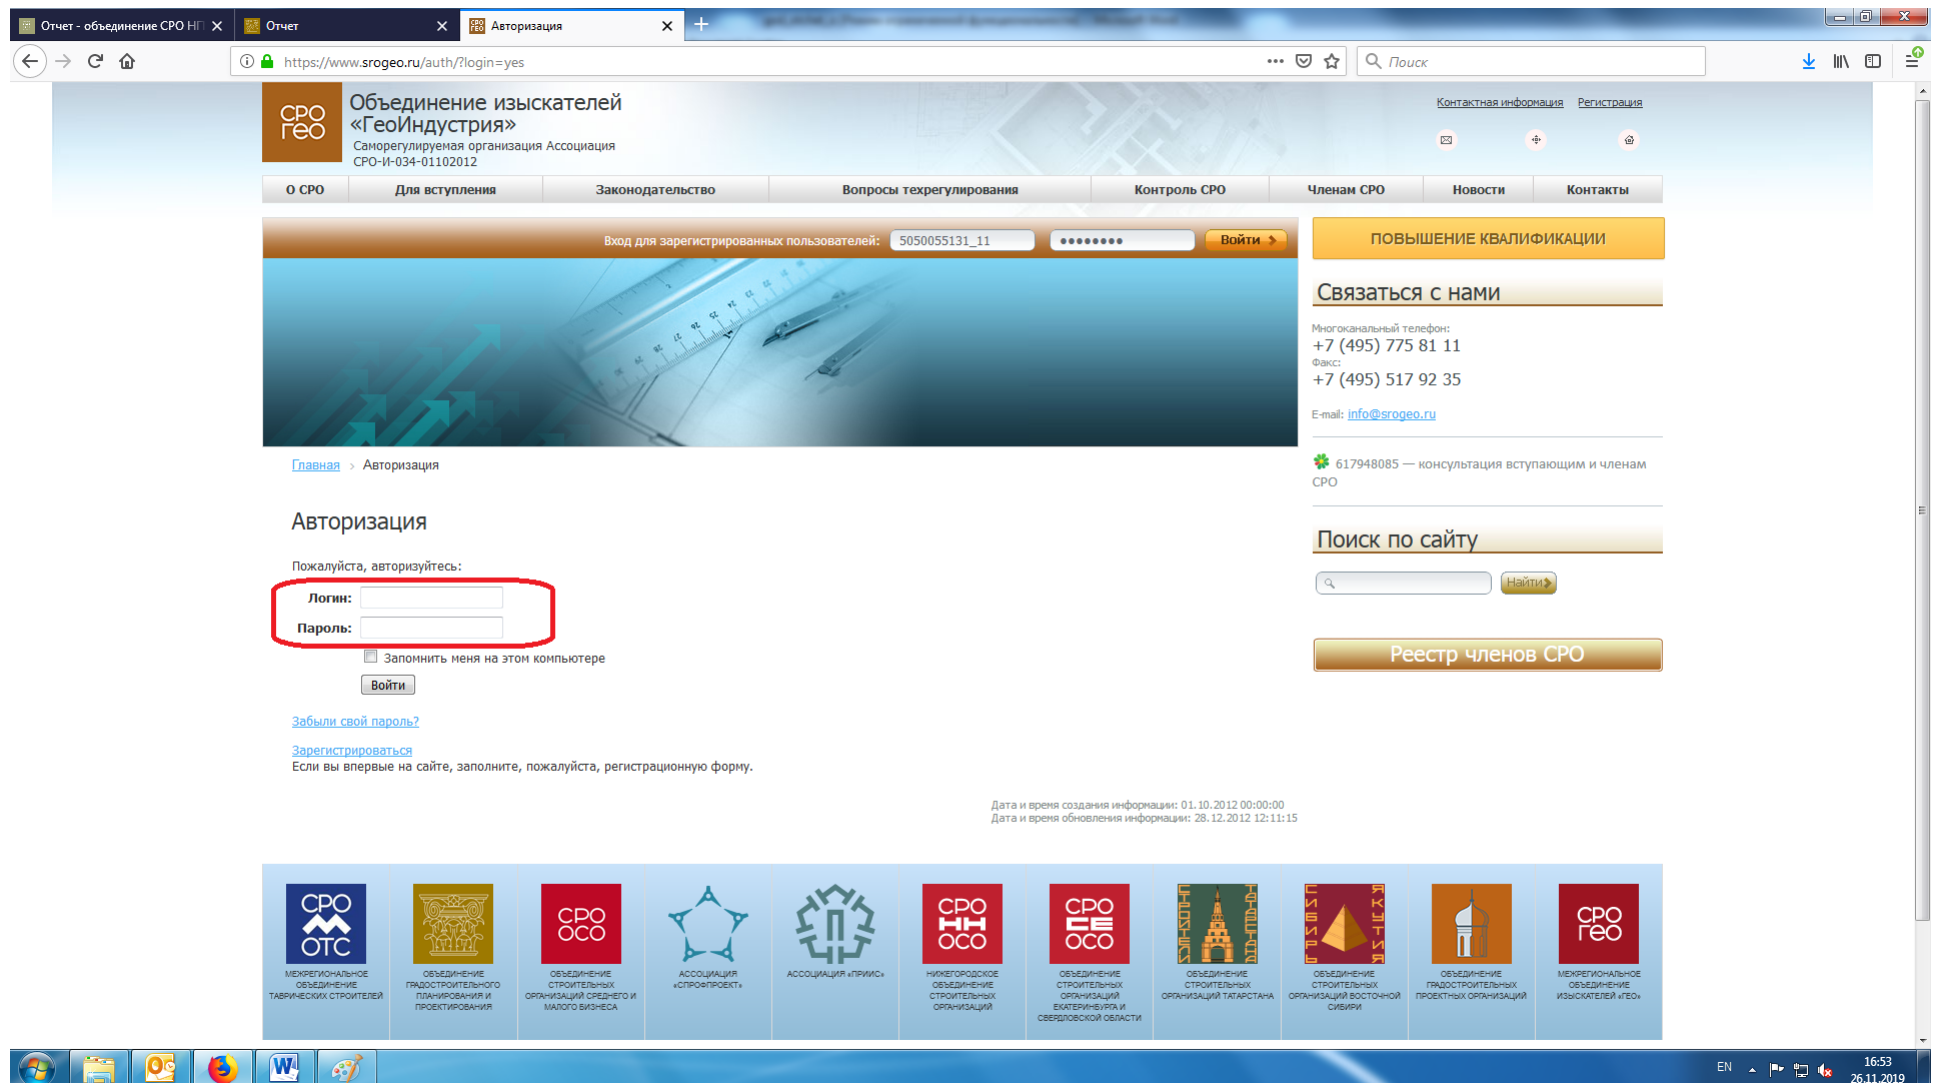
Отчет - объединение СРО НП × | Отчет × | Авторизация × | +

https://www.srogeo.ru/auth/?login=yes

Поиск

СРО ГЕО

Объединение изыскателей «ГеоИндустрия»
Саморегулируемая организация Ассоциация
СРО-И-034-01102012

Контактная информация Регистрация

О СРО | Для вступления | Законодательство | Вопросы техрегулирования | Контроль СРО | Членам СРО | Новости | Контакты

Вход для зарегистрированных пользователей: 5050055131_11 •••••••• Войти

ПОВЫШЕНИЕ КВАЛИФИКАЦИИ

Связаться с нами

Многоканальный телефон:
+7 (495) 775 81 11
Факс:
+7 (495) 517 92 35

E-mail: info@srogeo.ru

617948085 — консультация вступающим и членам СРО

Поиск по сайту

Найти

Реестр членов СРО

Главная › Авторизация

Авторизация

Пожалуйста, авторизуйтесь:

Логин:

Пароль:

Запомнить меня на этом компьютере

Войти

Забыли свой пароль?

Зарегистрироваться
Если вы впервые на сайте, заполните, пожалуйста, регистрационную форму.

Дата и время создания информации: 01.10.2012 00:00:00
Дата и время обновления информации: 28.12.2012 12:11:15

СРО ОТС
МЕЖРЕГИОНАЛЬНОЕ ОБЪЕДИНЕНИЕ ТАВРИЧЕСКИХ СТРОИТЕЛЕЙ

ОБЪЕДИНЕНИЕ ГРАДОСТРОИТЕЛЬНОГО ПЛАНИРОВАНИЯ И ПРОЕКТИРОВАНИЯ

СРО ОСО
ОБЪЕДИНЕНИЕ СТРОИТЕЛЬНЫХ ОРГАНИЗАЦИЙ СРЕДНЕГО И МАЛОГО БИЗНЕСА

АССОЦИАЦИЯ «СПРОФПРОЕКТ»

АССОЦИАЦИЯ «ПРИИС»

СРО НН ОСО
НИЖЕГОРОДСКОЕ ОБЪЕДИНЕНИЕ СТРОИТЕЛЬНЫХ ОРГАНИЗАЦИЙ

СРО СЕ ОСО
ОБЪЕДИНЕНИЕ СТРОИТЕЛЬНЫХ ОРГАНИЗАЦИЙ ЕКАТЕРИНБУРГА И СВЕРДЛОВСКОЙ ОБЛАСТИ

ОБЪЕДИНЕНИЕ СТРОИТЕЛЬНЫХ ОРГАНИЗАЦИЙ ТАТАРСТАНА

СИБИРЬ ЯКУТИЯ
ОБЪЕДИНЕНИЕ СТРОИТЕЛЬНЫХ ОРГАНИЗАЦИЙ ВОСТОЧНОЙ СИБИРИ

ОБЪЕДИНЕНИЕ ГРАДОСТРОИТЕЛЬНЫХ ПРОЕКТНЫХ ОРГАНИЗАЦИЙ

СРО ГЕО
МЕЖРЕГИОНАЛЬНОЕ ОБЪЕДИНЕНИЕ ИЗЫСКАТЕЛЕЙ «ГЕО»

EN 16:53 26.11.2019